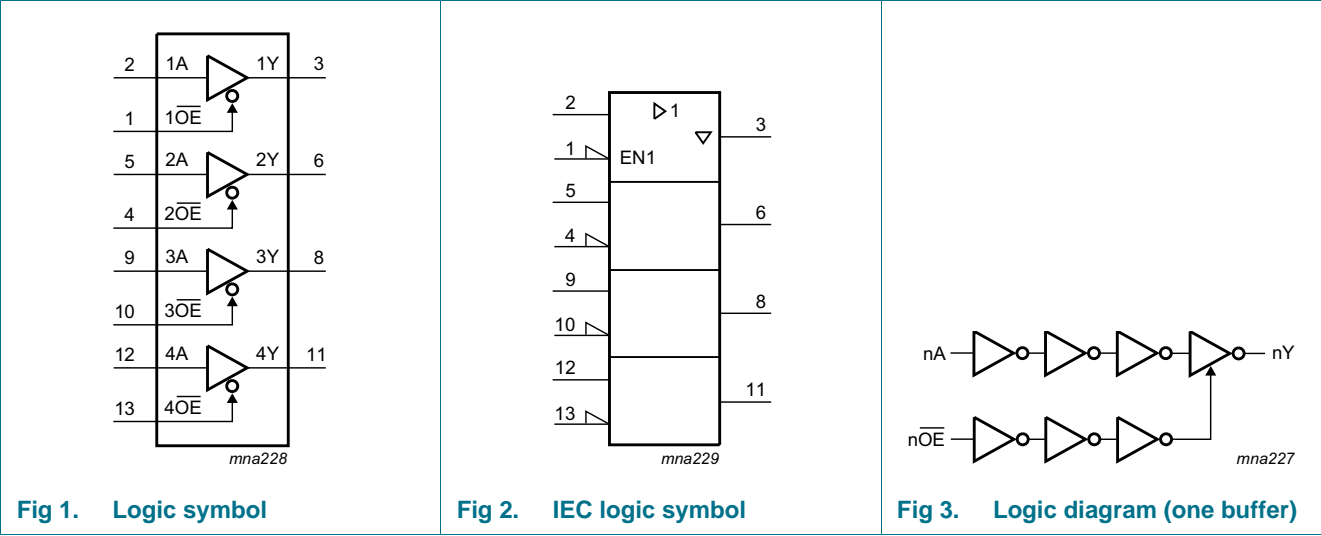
2 1A 1Y 3
1 $1\overline{OE}$
5 2A 2Y 6
4 $2\overline{OE}$
9 3A 3Y 8
10 $3\overline{OE}$
12 4A 4Y 11
13 $4\overline{OE}$
mna228

Fig 1. Logic symbol

2 ▷1
3
1 EN1
5
6
4
9
8
10
12
11
13
mna229

Fig 2. IEC logic symbol

nA nY
$n\overline{OE}$
mna227

Fig 3. Logic diagram (one buffer)